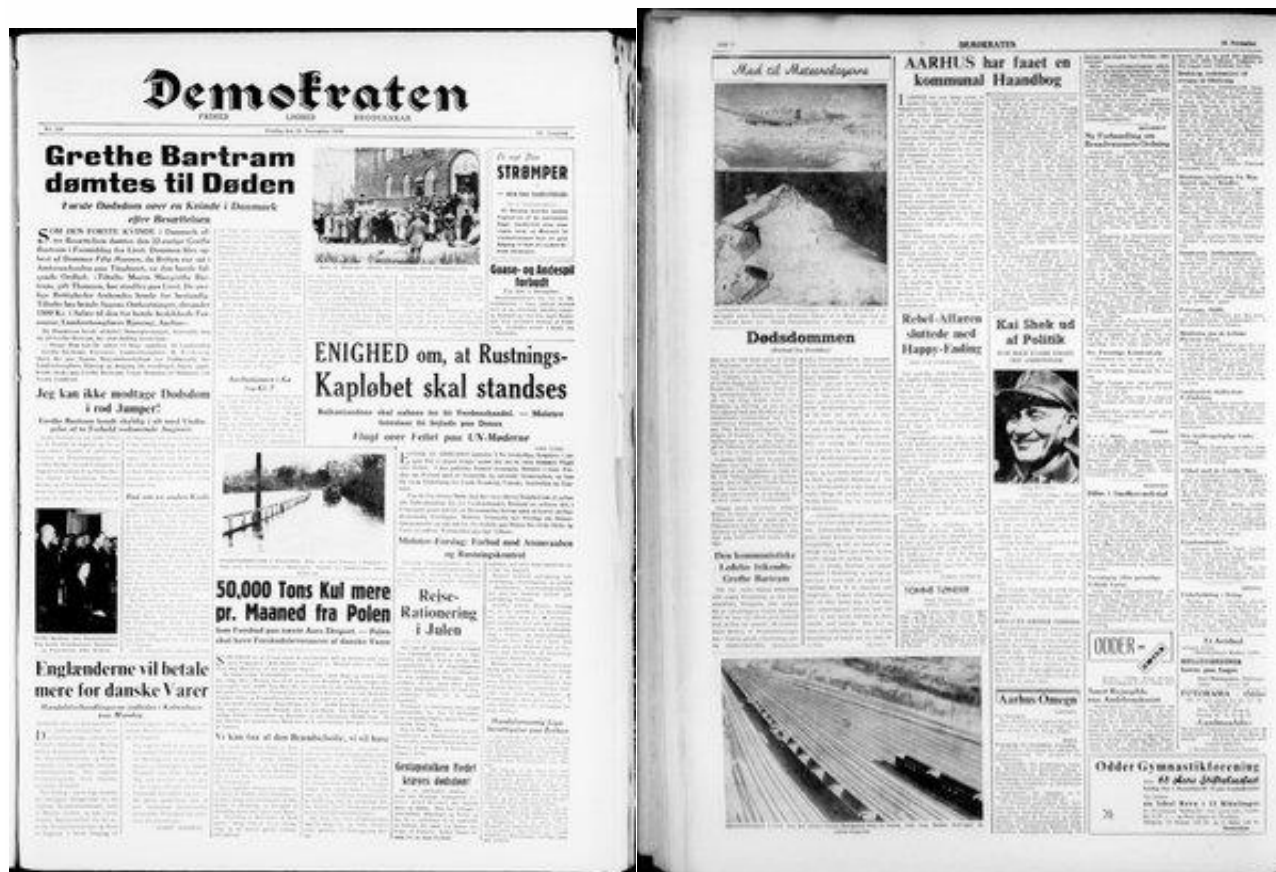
Demokraten

FRIHED LIGHED BRODERSKAB

Grethe Bartram dømtes til Døden

Første Dødsdom over en Kvinde i Danmark efter Besættelsen

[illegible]

Jeg kan ikke modtage Dødsdom i rød Jumper!

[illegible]

Englænderne vil betale mere for danske Varer

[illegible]

STRØMPER

Gaase- og Andespil forbudt

ENIGHED om, at Rustnings-Kapløbet skal standses

Flugt over Feltet paa UN-Møderne

Molotov-Forslag: Forbud mod Atomvaaben og Rustningskontrol

50,000 Tons Kul mere pr. Maaned fra Polen

Vi kan tro at den Brændselsbeh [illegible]

Rejse-Rationering i Julen

Gestapolisten Fredet kræves dødsdømt

DEMOKRATEN

Med til Motorvejbygere

Dødsdommen

Den kommunistiske Ledelse frikendte Grethe Bartram

AARHUS har faaet en kommunal Haandbog

Rebel-Affæren sluttede med Happy-Ending

Kai Shek ud af Politik

Aarhus Omegn

ODDER

Odder Gymnastikforening

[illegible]